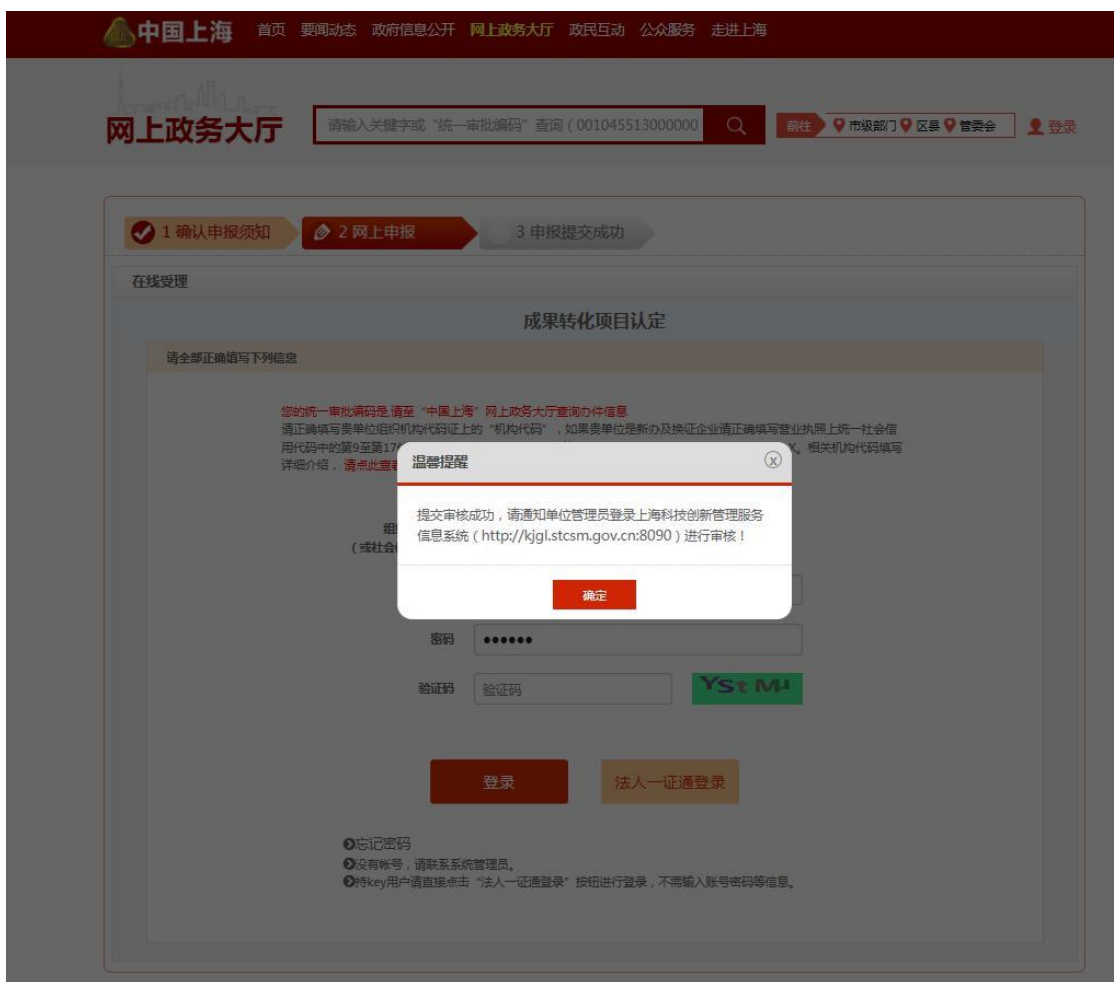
中国上海 首页 要闻动态 政府信息公开 网上政务大厅 政民互动 公众服务 走进上海

网上政务大厅 请输入关键字或"统一审批编码"查询（001045513000000 前往 市级部门 区县 管委会 登录

1 确认申报须知 2 网上申报 3 申报提交成功

在线受理

成果转化项目认定

请全部正确填写下列信息

您的统一审批编码是:请至"中国上海"网上政务大厅查询办件信息
请正确填写贵单位组织机构代码证上的"机构代码"，如果贵单位是新办及换证企业请正确填写营业执照上统一社会信用代码中的第9至第17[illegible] 相关机构代码填写详细介绍，请点此查看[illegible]

组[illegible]
（或社会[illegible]

温馨提醒

提交审核成功，请通知单位管理员登录上海科技创新管理服务信息系统（http://kjgl.stcsm.gov.cn:8090）进行审核！

确定

密码 ••••••

验证码 验证码 YSt M

登录 法人一证通登录

忘记密码
没有帐号，请联系系统管理员。
持key用户请直接点击"法人一证通登录"按钮进行登录，不需输入账号密码等信息。